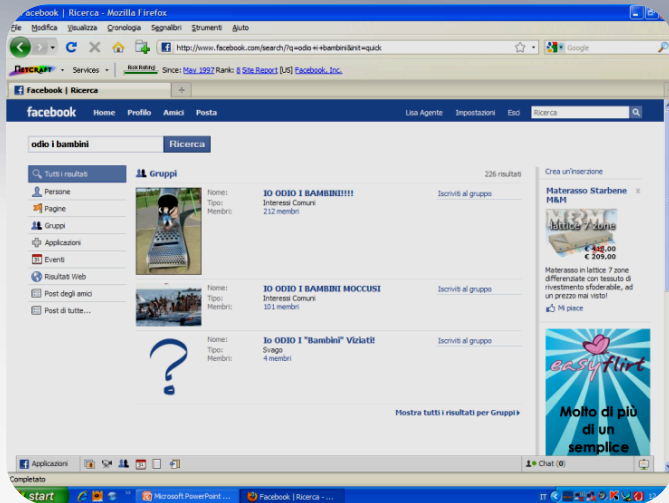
Facebook | Ricerca - Mozilla Firefox

File Modifica Visualizza Cronologia Segnalibri Strumenti Aiuto

http://www.facebook.com/search/?q=odio+i+bambini&init=quick

Google

NETCRAFT Services Risk Rating Since: May 1997 Rank: 8 Site Report [US] Facebook, Inc.

Facebook | Ricerca

facebook Home Profilo Amici Posta Lisa Agente Impostazioni Esci Ricerca

odio i bambini Ricerca

Tutti i risultati
Persone
Pagine
Gruppi
Applicazioni
Eventi
Risultati Web
Post degli amici
Post di tutte...

Gruppi 226 risultati

Nome: IO ODIO I BAMBINI!!!!
Tipo: Interessi Comuni
Membri: 212 membri
Iscriviti al gruppo

Nome: IO ODIO I BAMBINI MOCCUSI
Tipo: Interessi Comuni
Membri: 101 membri
Iscriviti al gruppo

Nome: Io ODIO I "Bambini" Viziati!
Tipo: Svago
Membri: 4 membri
Iscriviti al gruppo

Mostra tutti i risultati per Gruppi

Crea un'inserzione

Materasso Starbene M&M

M&M lattice 7 zone

€ 418,00
€ 209,00

Materasso in lattice 7 zone differenziate con tessuto di rivestimento sfoderabile, ad un prezzo mai visto!

Mi piace

easyflirt

Molto di più di un semplice

Applicazioni

Chat (0)

Completato

start Microsoft PowerPoint ... Facebook | Ricerca - ...

IT